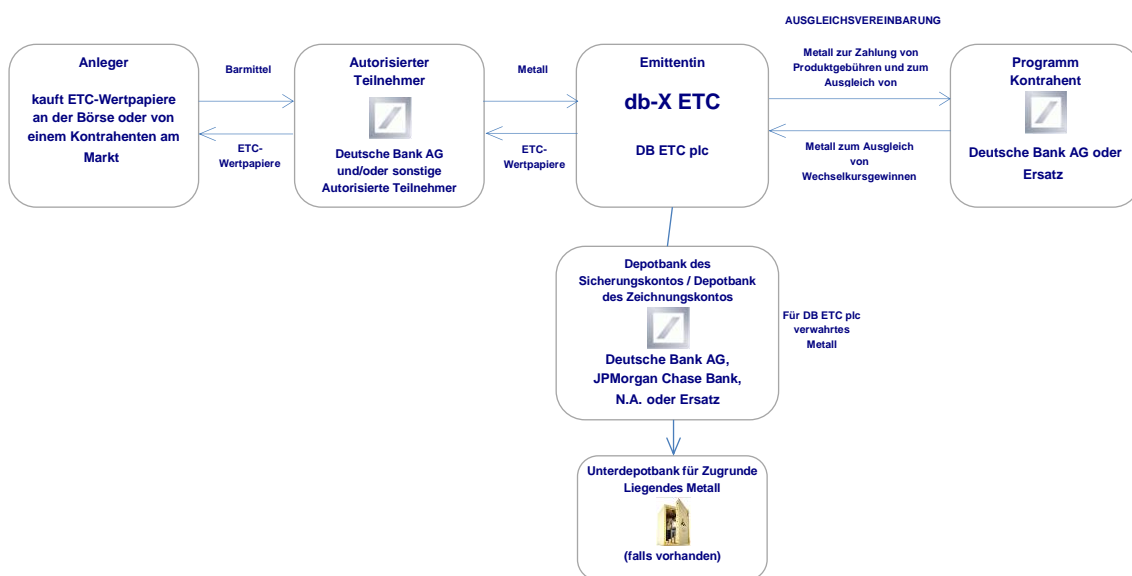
AUSGLEICHSVEREINBARUNG

Anleger

kauft ETC-Wertpapiere an der Börse oder von einem Kontrahenten am Markt

Barmittel

ETC-Wertpapiere

Autorisierter Teilnehmer

Deutsche Bank AG und/oder sonstige Autorisierte Teilnehmer

Metall

ETC-Wertpapiere

Emittentin

db-X ETC

DB ETC plc

Metall zur Zahlung von Produktgebühren und zum Ausgleich von

Metall zum Ausgleich von Wechselkursgewinnen

Programm Kontrahent

Deutsche Bank AG oder Ersatz

Depotbank des Sicherungskontos / Depotbank des Zeichnungskontos

Deutsche Bank AG, JPMorgan Chase Bank, N.A. oder Ersatz

Für DB ETC plc verwahrtes Metall

Unterdepotbank für Zugrunde Liegendes Metall

(falls vorhanden)